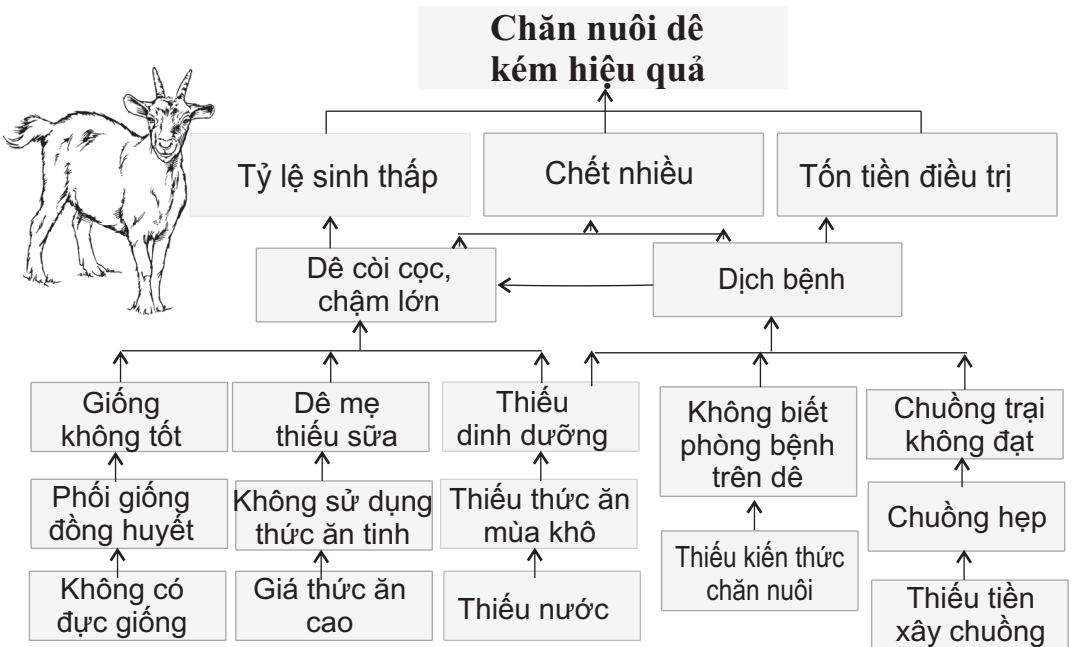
Chăn nuôi dê kém hiệu quả

Tỷ lệ sinh thấp

Chết nhiều

Tốn tiền điều trị

Dê còi cọc, chậm lớn

Dịch bệnh

Giống không tốt

Dê mẹ thiếu sữa

Thiếu dinh dưỡng

Không biết phòng bệnh trên dê

Chuồng trại không đạt

Phối giống đồng huyết

Không sử dụng thức ăn tinh

Thiếu thức ăn mùa khô

Chuồng hẹp

Thiếu kiến thức chăn nuôi

Không có đực giống

Giá thức ăn cao

Thiếu nước

Thiếu tiền xây chuồng